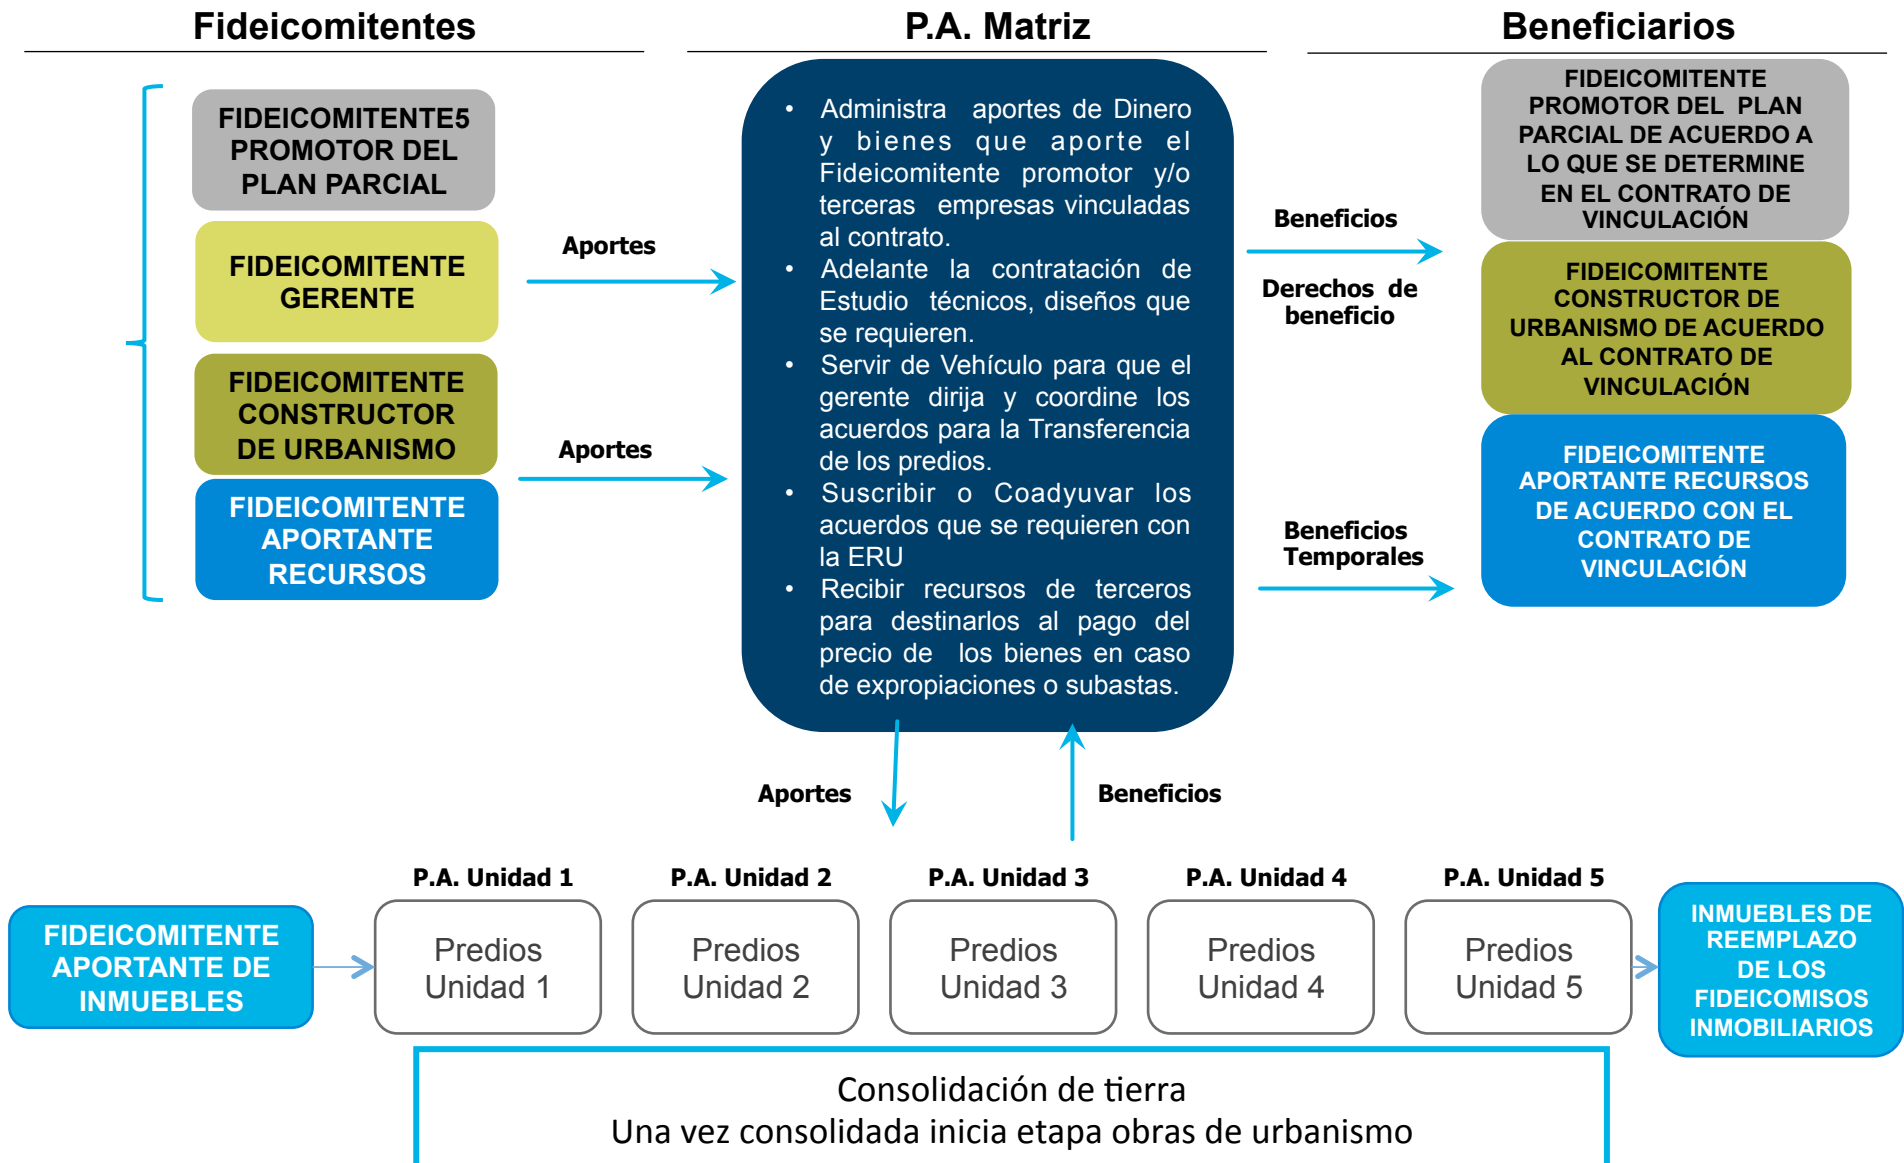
Fideicomitentes

P.A. Matriz

Beneficiarios

FIDEICOMITENTE5 PROMOTOR DEL PLAN PARCIAL

FIDEICOMITENTE GERENTE

FIDEICOMITENTE CONSTRUCTOR DE URBANISMO

FIDEICOMITENTE APORTANTE RECURSOS

Aportes

Aportes

• Administra aportes de Dinero y bienes que aporte el Fideicomitente promotor y/o terceras empresas vinculadas al contrato.
• Adelante la contratación de Estudio técnicos, diseños que se requieren.
• Servir de Vehículo para que el gerente dirija y coordine los acuerdos para la Transferencia de los predios.
• Suscribir o Coadyuvar los acuerdos que se requieren con la ERU
• Recibir recursos de terceros para destinarlos al pago del precio de los bienes en caso de expropiaciones o subastas.

Beneficios

Derechos de beneficio

Beneficios Temporales

FIDEICOMITENTE PROMOTOR DEL PLAN PARCIAL DE ACUERDO A LO QUE SE DETERMINE EN EL CONTRATO DE VINCULACIÓN

FIDEICOMITENTE CONSTRUCTOR DE URBANISMO DE ACUERDO AL CONTRATO DE VINCULACIÓN

FIDEICOMITENTE APORTANTE RECURSOS DE ACUERDO CON EL CONTRATO DE VINCULACIÓN

Aportes

Beneficios

P.A. Unidad 1

P.A. Unidad 2

P.A. Unidad 3

P.A. Unidad 4

P.A. Unidad 5

FIDEICOMITENTE APORTANTE DE INMUEBLES

Predios Unidad 1

Predios Unidad 2

Predios Unidad 3

Predios Unidad 4

Predios Unidad 5

INMUEBLES DE REEMPLAZO DE LOS FIDEICOMISOS INMOBILIARIOS

Consolidación de tierra
Una vez consolidada inicia etapa obras de urbanismo